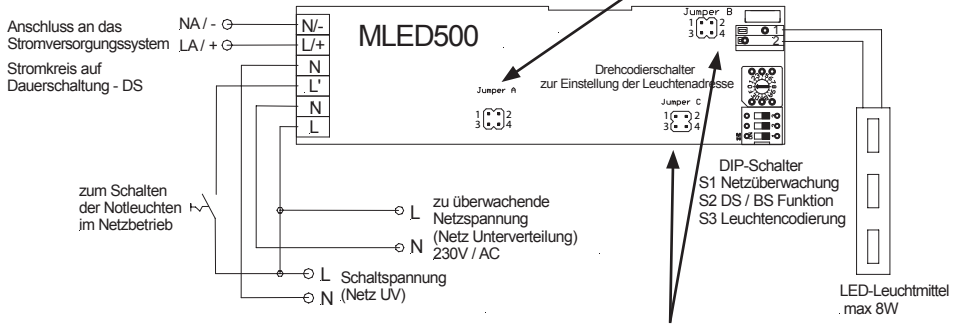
Anschluss an das Stromversorgungssystem
NA / -
LA / +
N/-
L/+
MLED500
Stromkreis auf Dauerschaltung - DS
N
L'
N
L
Jumper A
1 2
3 4
Jumper B
1 2
3 4
1
2
Drehcodierschalter zur Einstellung der Leuchtenadresse
Jumper C
1 2
3 4
zum Schalten der Notleuchten im Netzbetrieb
L
zu überwachende Netzspannung (Netz Unterverteilung) 230V / AC
N
DIP-Schalter
S1 Netzüberwachung
S2 DS / BS Funktion
S3 Leuchtencodierung
L
Schaltspannung
N
(Netz UV)
LED-Leuchtmittel max 8W